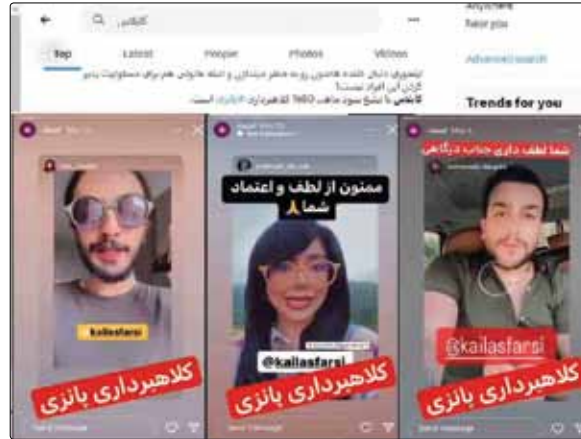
کالاس

Top Latest People Photos Videos

Anywhere
Near you

Advanced search

Trends for you

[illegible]
کالاس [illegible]

kailasfarsi

کلاهبرداری بانزی

ممنون از لطف و اعتماد شما🙏

@kailasfarsi

کلاهبرداری بانزی

شما لطف داری جناب درگاهی

@kailasfarsi

کلاهبرداری بانزی

Send message
Send message
Send message